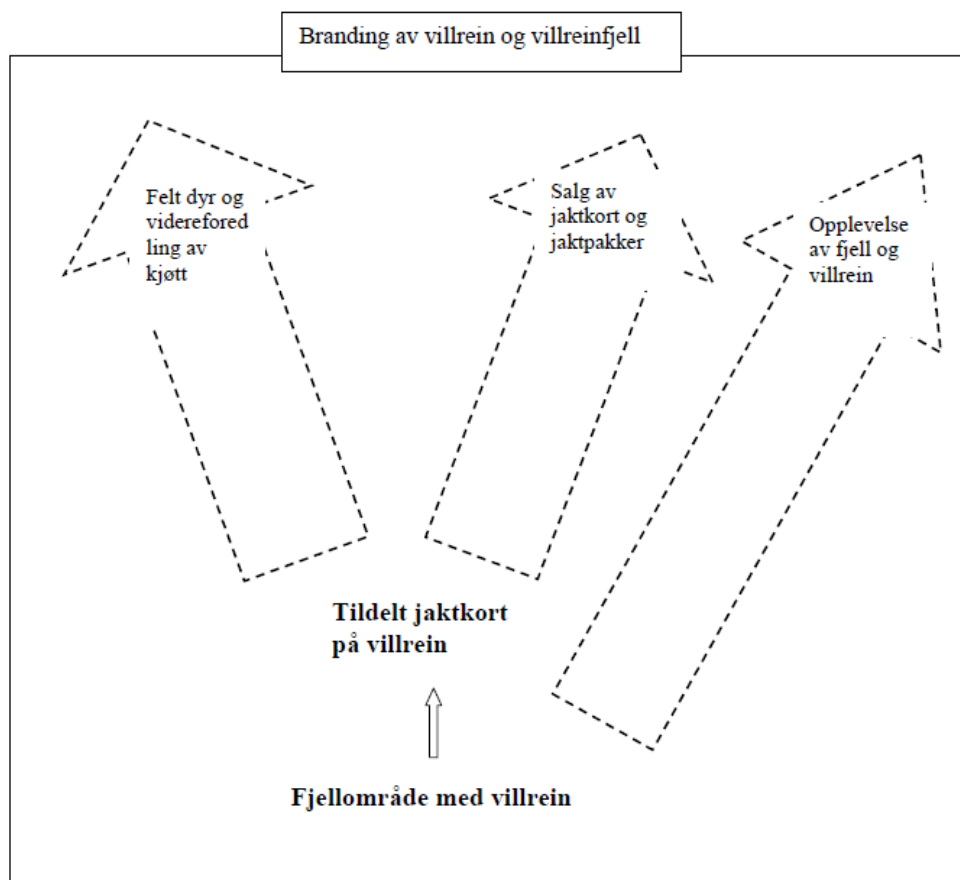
Branding av villrein og villreinfjell

Felt dyr og viderefored ling av kjøtt

Salg av jaktkort og jaktpakker

Opplevelse av fjell og villrein

**Tildelt jaktkort på villrein**

**Fjellområde med villrein**